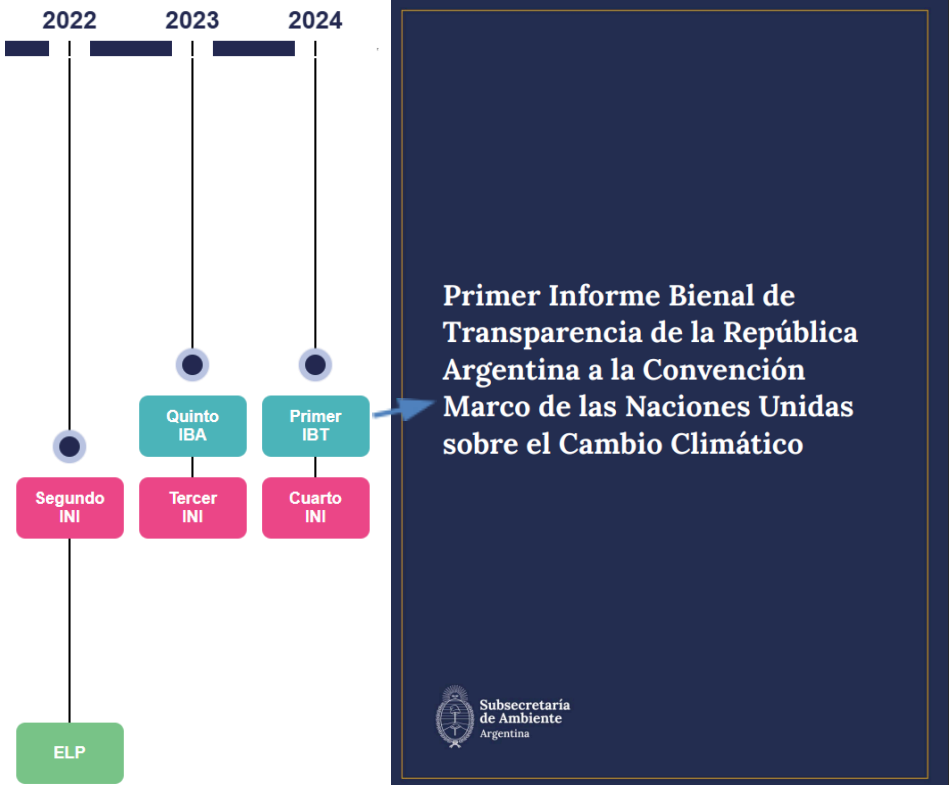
2022
2023
2024

Quinto IBA

Primer IBT

Segundo INI

Tercer INI

Cuarto INI

ELP

Primer Informe Bienal de Transparencia de la República Argentina a la Convención Marco de las Naciones Unidas sobre el Cambio Climático

Subsecretaría de Ambiente
Argentina